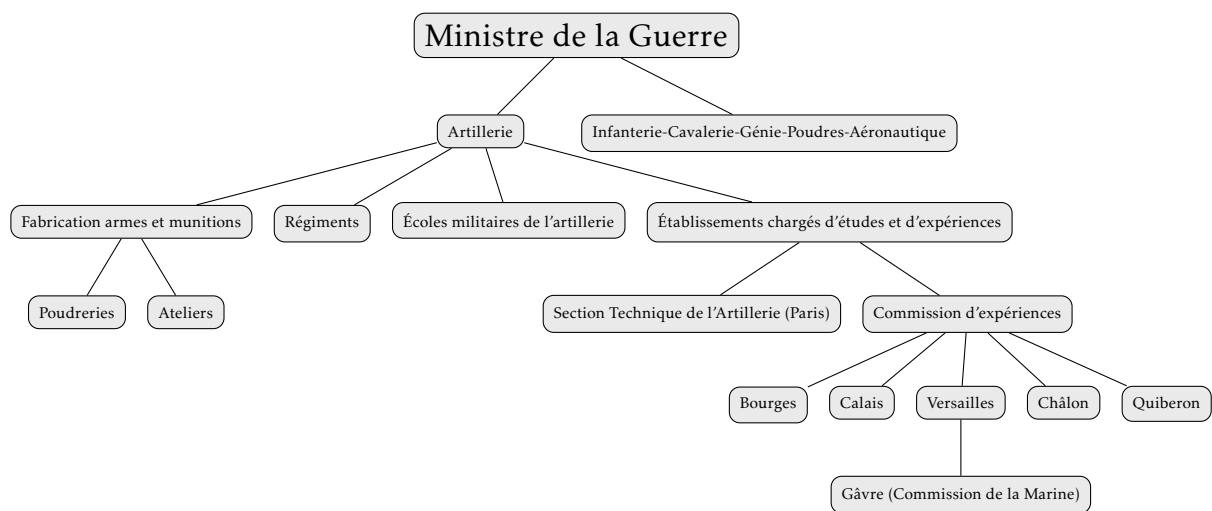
Ministre de la Guerre

Artillerie

Infanterie-Cavalerie-Génie-Poudres-Aéronautique

Fabrication armes et munitions

Régiments

Écoles militaires de l'artillerie

Établissements chargés d'études et d'expériences

Poudreries

Ateliers

Section Technique de l'Artillerie (Paris)

Commission d'expériences

Bourges

Calais

Versailles

Châlon

Quiberon

Gâvre (Commission de la Marine)